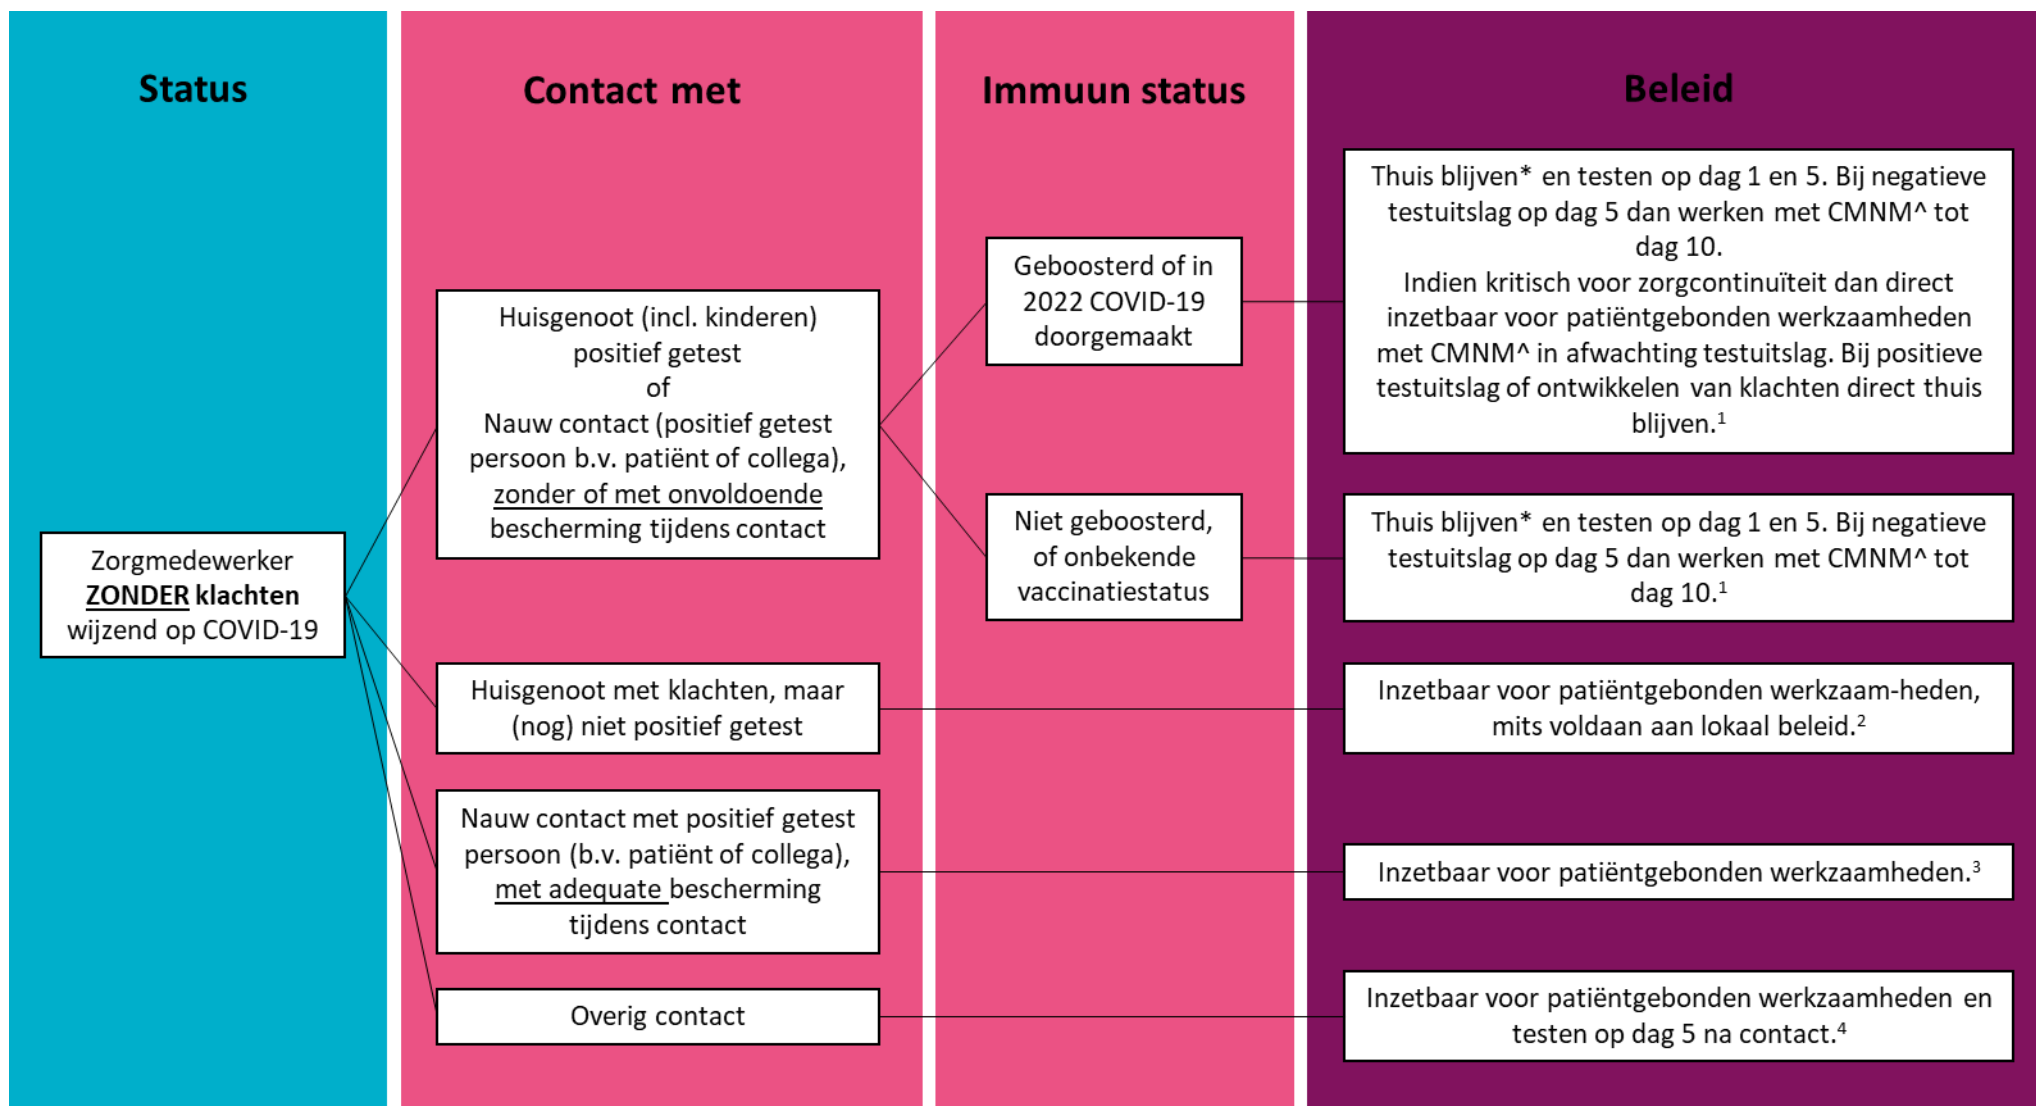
Status

Contact met

Immuun status

Beleid

Zorgmedewerker ZONDER klachten wijzend op COVID-19

Huisgenoot (incl. kinderen) positief getest of Nauw contact (positief getest persoon b.v. patiënt of collega), zonder of met onvoldoende bescherming tijdens contact

Geboosterd of in 2022 COVID-19 doorgemaakt

Thuis blijven* en testen op dag 1 en 5. Bij negatieve testuitslag op dag 5 dan werken met CMNM^ tot dag 10.
Indien kritisch voor zorgcontinuïteit dan direct inzetbaar voor patiëntgebonden werkzaamheden met CMNM^ in afwachting testuitslag. Bij positieve testuitslag of ontwikkelen van klachten direct thuis blijven.$^1$

Niet geboosterd, of onbekende vaccinatiestatus

Thuis blijven* en testen op dag 1 en 5. Bij negatieve testuitslag op dag 5 dan werken met CMNM^ tot dag 10.$^1$

Huisgenoot met klachten, maar (nog) niet positief getest

Inzetbaar voor patiëntgebonden werkzaam-heden, mits voldaan aan lokaal beleid.$^2$

Nauw contact met positief getest persoon (b.v. patiënt of collega), met adequate bescherming tijdens contact

Inzetbaar voor patiëntgebonden werkzaamheden.$^3$

Overig contact

Inzetbaar voor patiëntgebonden werkzaamheden en testen op dag 5 na contact.$^4$